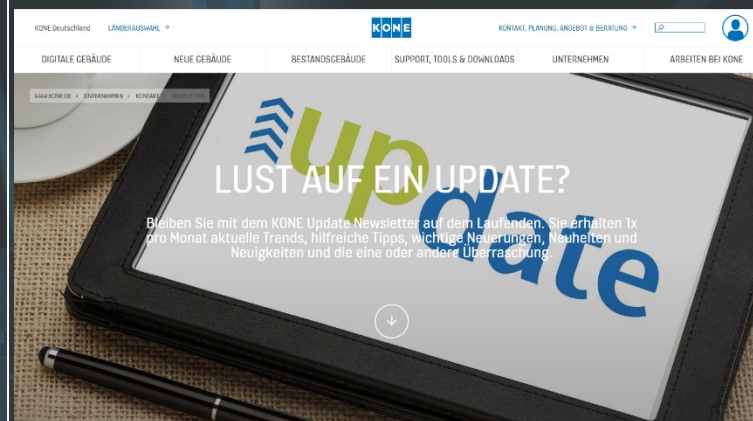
KONE Deutschland LÄNDERAUSWAHL →

KONE

KONTAKT, PLANUNG, ANGEBOT & BERATUNG →

DIGITALE GEBÄUDE NEUE GEBÄUDE BESTANDSGEBÄUDE SUPPORT, TOOLS & DOWNLOADS UNTERNEHMEN ARBEITEN BEI KONE

WWW.KONE.DE > UNTERNEHMEN > KONTAKT > NEWSLETTER

up
date

LUST AUF EIN UPDATE?

Bleiben Sie mit dem KONE Update Newsletter auf dem Laufenden. Sie erhalten 1x pro Monat aktuelle Trends, hilfreiche Tipps, wichtige Neuerungen, Neuheiten und Neuigkeiten und die eine oder andere Überraschung.